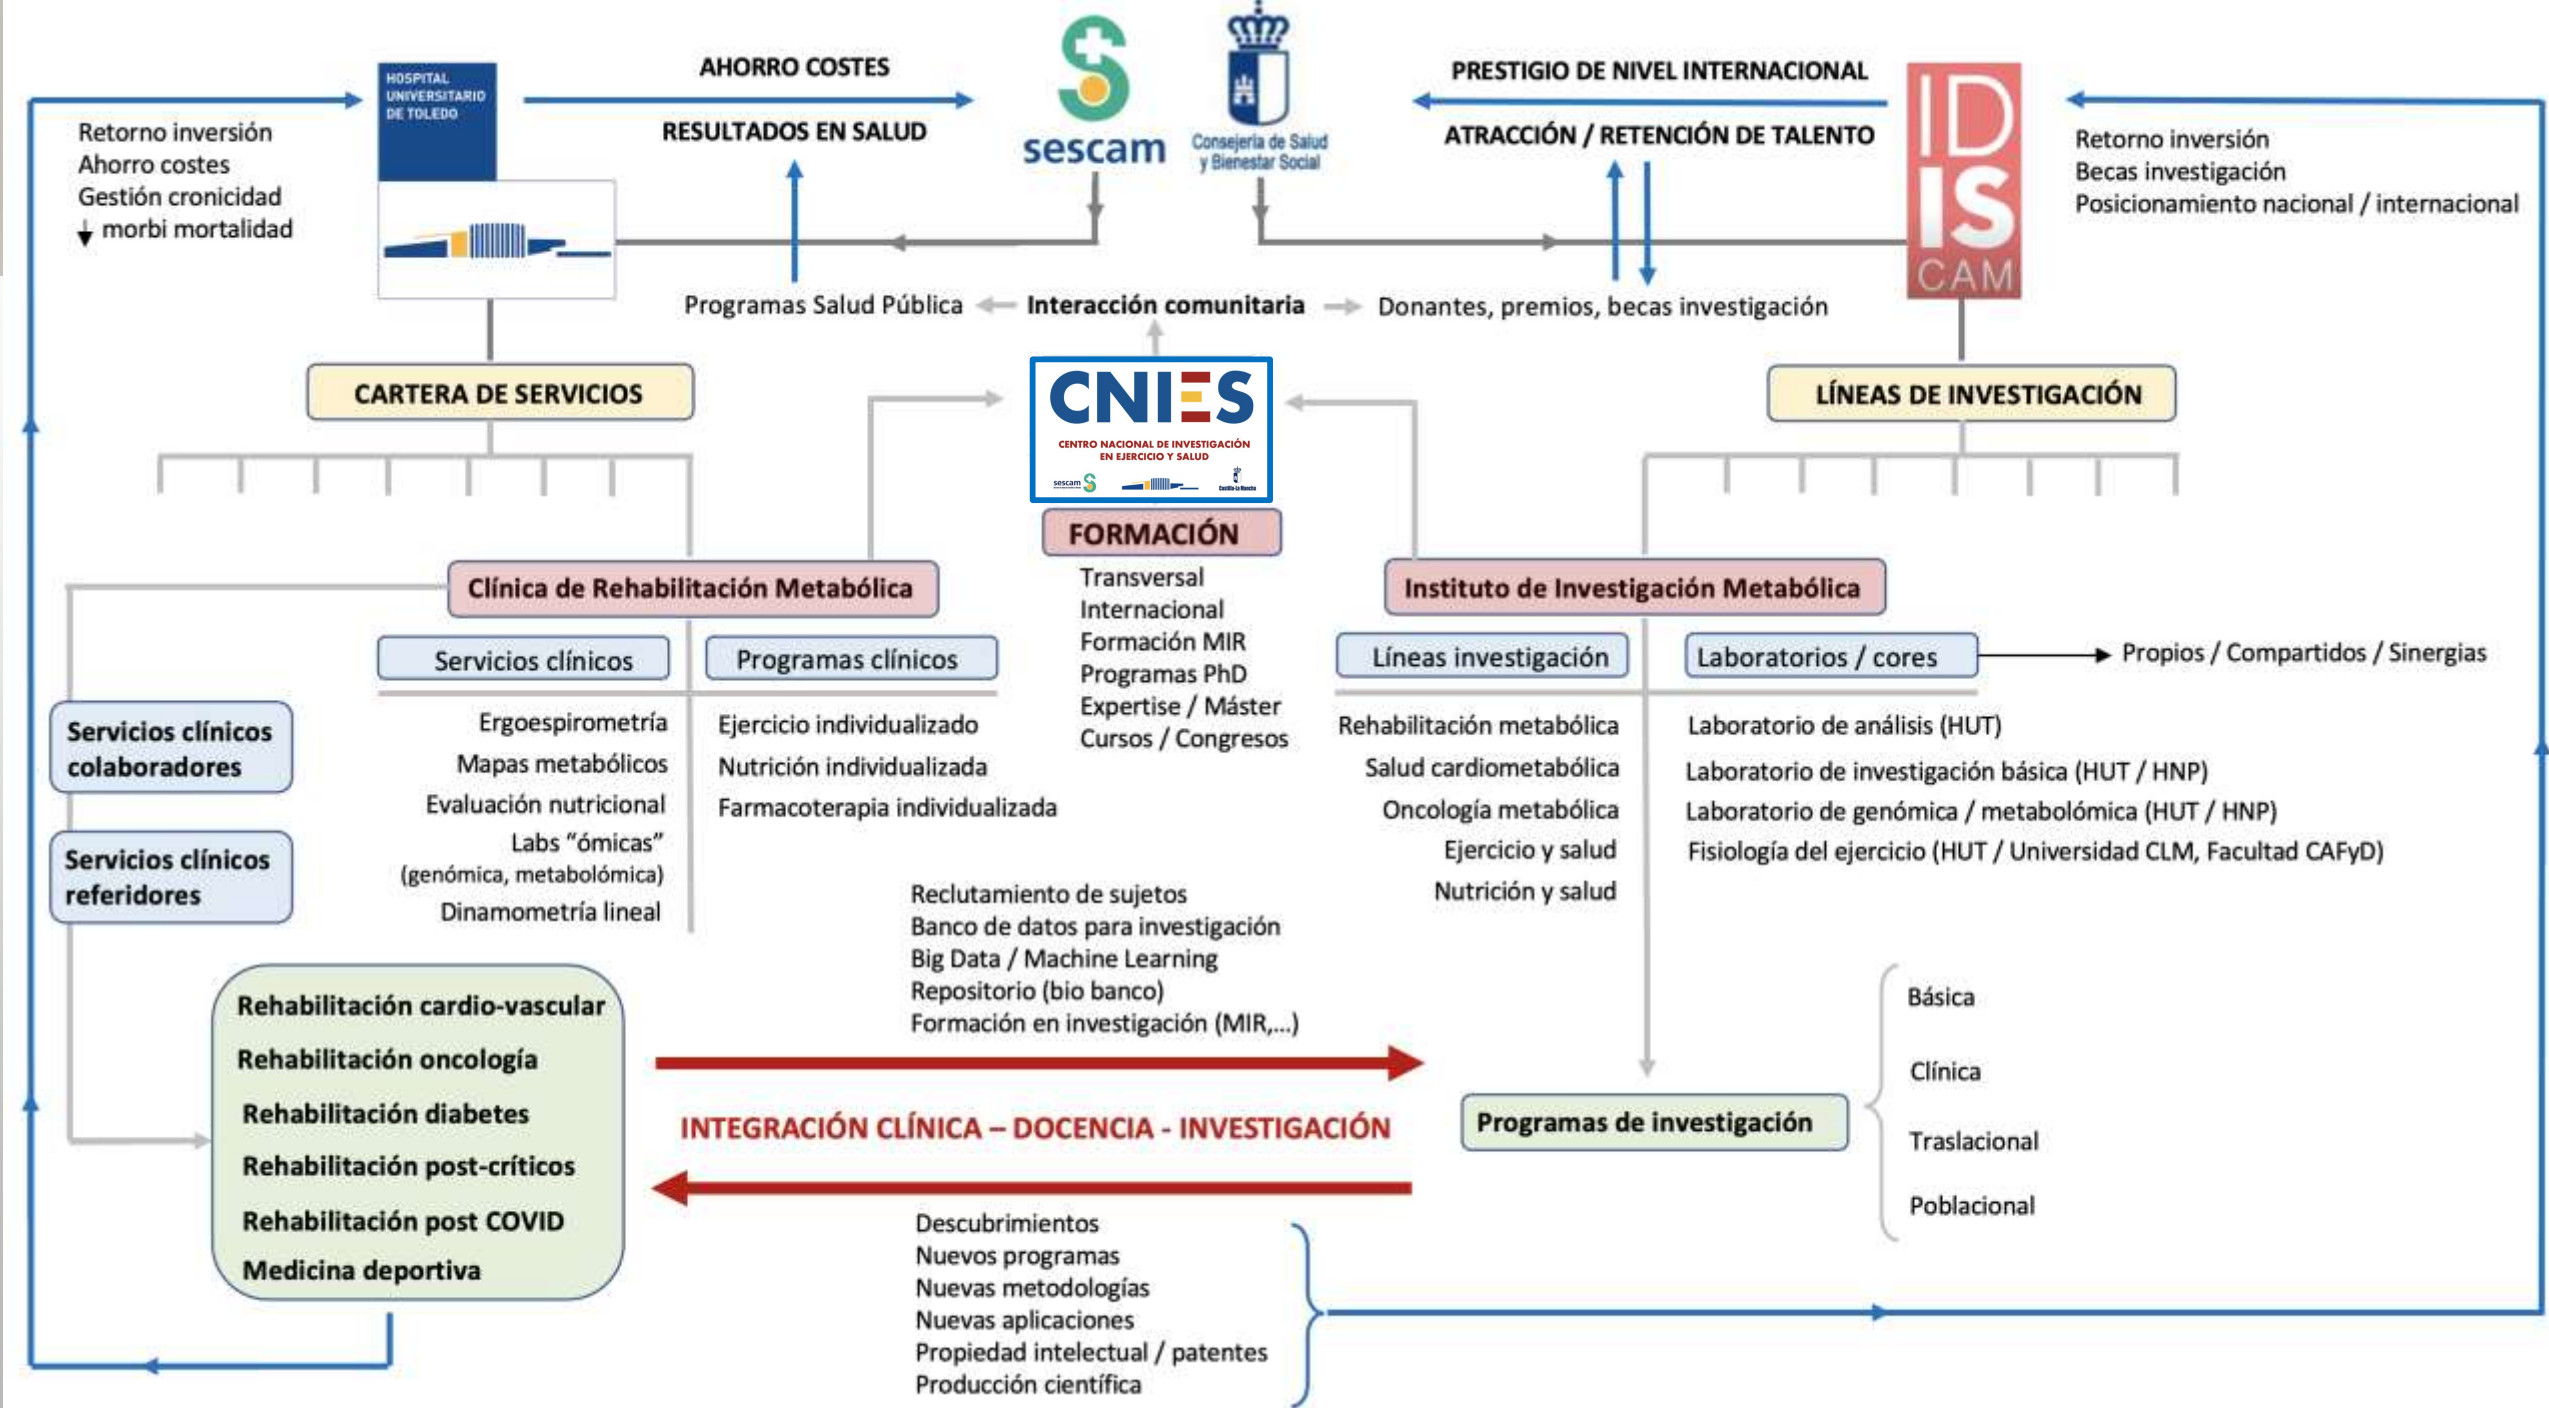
HOSPITAL UNIVERSITARIO DE TOLEDO

AHORRO COSTES

RESULTADOS EN SALUD

sescam

Consejería de Salud y Bienestar Social

PRESTIGIO DE NIVEL INTERNACIONAL

ATRACCIÓN / RETENCIÓN DE TALENTO

ID IS CAM

Retorno inversión
Ahorro costes
Gestión cronicidad
↓ morbi mortalidad

Retorno inversión
Becas investigación
Posicionamiento nacional / internacional

Programas Salud Pública ← Interacción comunitaria → Donantes, premios, becas investigación

CARTERA DE SERVICIOS

CNIES
CENTRO NACIONAL DE INVESTIGACIÓN EN EJERCICIO Y SALUD

LÍNEAS DE INVESTIGACIÓN

FORMACIÓN
Transversal
Internacional
Formación MIR
Programas PhD
Expertise / Máster
Cursos / Congresos

Clínica de Rehabilitación Metabólica

Servicios clínicos
Ergoespirometría
Mapas metabólicos
Evaluación nutricional
Labs "ómicas" (genómica, metabolómica)
Dinamometría lineal

Programas clínicos
Ejercicio individualizado
Nutrición individualizada
Farmacoterapia individualizada

Servicios clínicos colaboradores

Servicios clínicos referidores

Instituto de Investigación Metabólica

Líneas investigación
Rehabilitación metabólica
Salud cardiometabólica
Oncología metabólica
Ejercicio y salud
Nutrición y salud

Laboratorios / cores → Propios / Compartidos / Sinergias
Laboratorio de análisis (HUT)
Laboratorio de investigación básica (HUT / HNP)
Laboratorio de genómica / metabolómica (HUT / HNP)
Fisiología del ejercicio (HUT / Universidad CLM, Facultad CAFyD)

Rehabilitación cardio-vascular
Rehabilitación oncología
Rehabilitación diabetes
Rehabilitación post-críticos
Rehabilitación post COVID
Medicina deportiva

Reclutamiento de sujetos
Banco de datos para investigación
Big Data / Machine Learning
Repositorio (bio banco)
Formación en investigación (MIR,...)

INTEGRACIÓN CLÍNICA – DOCENCIA - INVESTIGACIÓN

Descubrimientos
Nuevos programas
Nuevas metodologías
Nuevas aplicaciones
Propiedad intelectual / patentes
Producción científica

Programas de investigación

Básica
Clínica
Traslacional
Poblacional